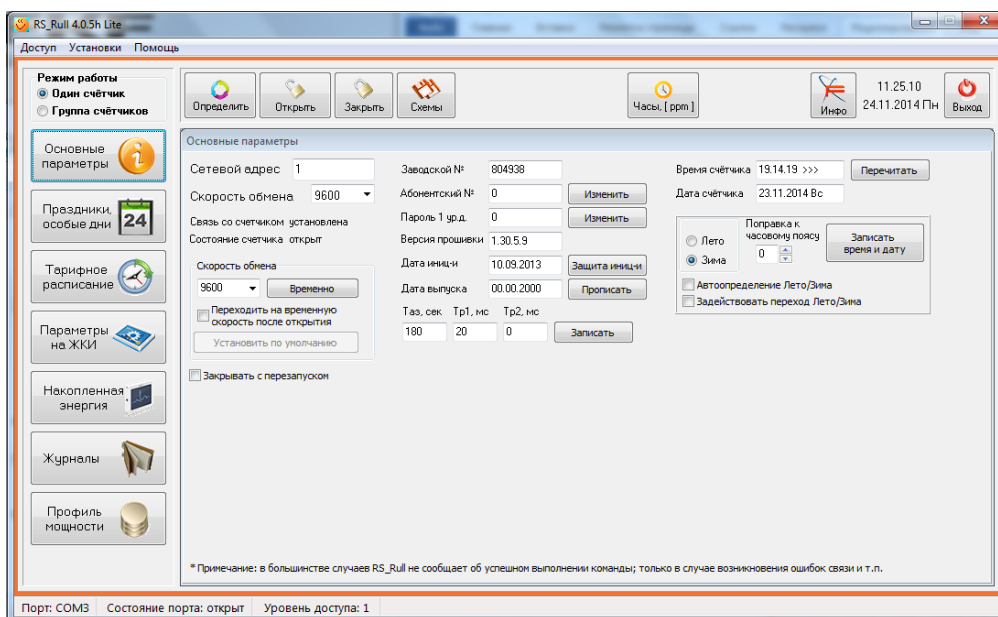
RS_Rull 4.0.5h Lite

Доступ Установки Помощь

Режим работы
Один счётчик
Группа счётчиков

Определить Открыть Закрыть Схемы

Часы, [ ppm ]

Инфо

11.25.10
24.11.2014 Пн

Выход

Основные параметры

Праздники, особые дни

Тарифное расписание

Параметры на ЖКИ

Накопленная энергия

Журналы

Профиль мощности

Основные параметры

Сетевой адрес 1

Скорость обмена 9600

Связь со счетчиком установлена

Состояние счетчика открыт

Скорость обмена
9600 Временно
Переходить на временную скорость после открытия
Установить по умолчанию

Закрывать с перезапуском

Заводской № 804938
Абонентский № 0 Изменить
Пароль 1 ур.д. 0 Изменить
Версия прошивки 1.30.5.9
Дата иниц-и 10.09.2013 Защита иниц-и
Дата выпуска 00.00.2000 Прописать

Таз, сек Тр1, мс Тр2, мс
180 20 0 Записать

Время счётчика 19.14.19 >>> Перечитать
Дата счётчика 23.11.2014 Вс

Лето
Зима
Поправка к часовому поясу
0
Записать время и дату

Автоопределение Лето/Зима
Задействовать переход Лето/Зима

* Примечание: в большинстве случаев RS_Rull не сообщает об успешном выполнении команды; только в случае возникновения ошибок связи и т.п.

Порт: COM3 Состояние порта: открыт Уровень доступа: 1